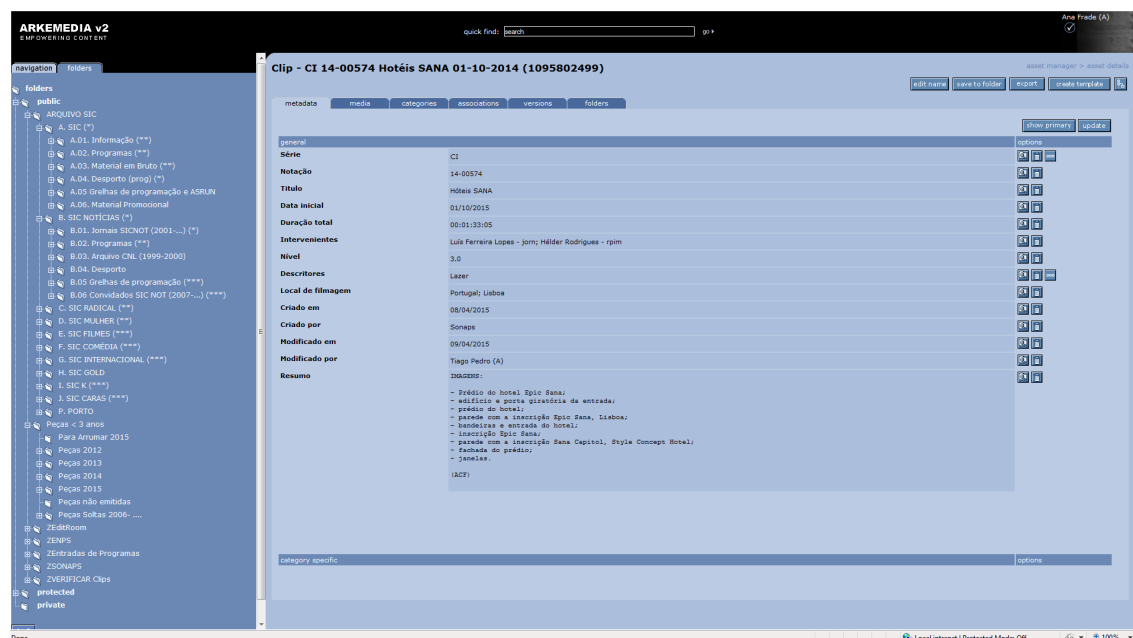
ARKEMEDIA v2
EMPOWERING CONTENT

quick find: search go

Ana Frade (A)

navigation folders

folders
public
ARQUIVO SIC
A. SIC (*)
A.01. Informação (**)
A.02. Programas (**)
A.03. Material em Bruto (**)
A.04. Desporto (prog) (*)
A.05 Grelhas de programação e ASRUN
A.06. Material Promocional
B. SIC NOTÍCIAS (*)
B.01. Jornais SICNOT (2001-...) (*)
B.02. Programas (**)
B.03. Arquivo CNL (1999-2000)
B.04. Desporto
B.05 Grelhas de programação (***)
B.06 Convidados SIC NOT (2007-...) (***)
C. SIC RADICAL (**)
D. SIC MULHER (**)
E. SIC FILMES (***)
F. SIC COMÉDIA (***)
G. SIC INTERNACIONAL (***)
H. SIC GOLD
I. SIC K (***)
J. SIC CARAS (***)
P. PORTO
Peças < 3 anos
Para Arrumar 2015
Peças 2012
Peças 2013
Peças 2014
Peças 2015
Peças não emitidas
Peças Soltas 2006- ....
ZEditRoom
ZENPS
ZEntradas de Programas
ZSONAPS
ZVERIFICAR Clips
protected
private

Clip - CI 14-00574 Hotéis SANA 01-10-2014 (1095802499)

asset manager > asset details

edit name save to folder export create template

metadata media categories associations versions folders

show primary update

| general | | options |
|---|---|---|
| Série | CI | |
| Notação | 14-00574 | |
| Título | Hóteis SANA | |
| Data inicial | 01/10/2015 | |
| Duração total | 00:01:33:05 | |
| Intervenientes | Luís Ferreira Lopes - jorn; Hélder Rodrigues - rpim | |
| Nível | 3.0 | |
| Descritores | Lazer | |
| Local de filmagem | Portugal; Lisboa | |
| Criado em | 08/04/2015 | |
| Criado por | Sonaps | |
| Modificado em | 09/04/2015 | |
| Modificado por | Tiago Pedro (A) | |
| Resumo | IMAGENS: | |

- Prédio do hotel Epic Sana;
- edifício e porta giratória da entrada;
- prédio do hotel;
- parede com a inscrição Epic Sana, Lisboa;
- bandeiras e entrada do hotel;
- inscrição Epic Sana;
- parede com a inscrição Sana Capitol, Style Concept Hotel;
- fachada do prédio;
- janelas.

(ACF)

category specific options

Done Local intranet | Protected Mode: Off 100%